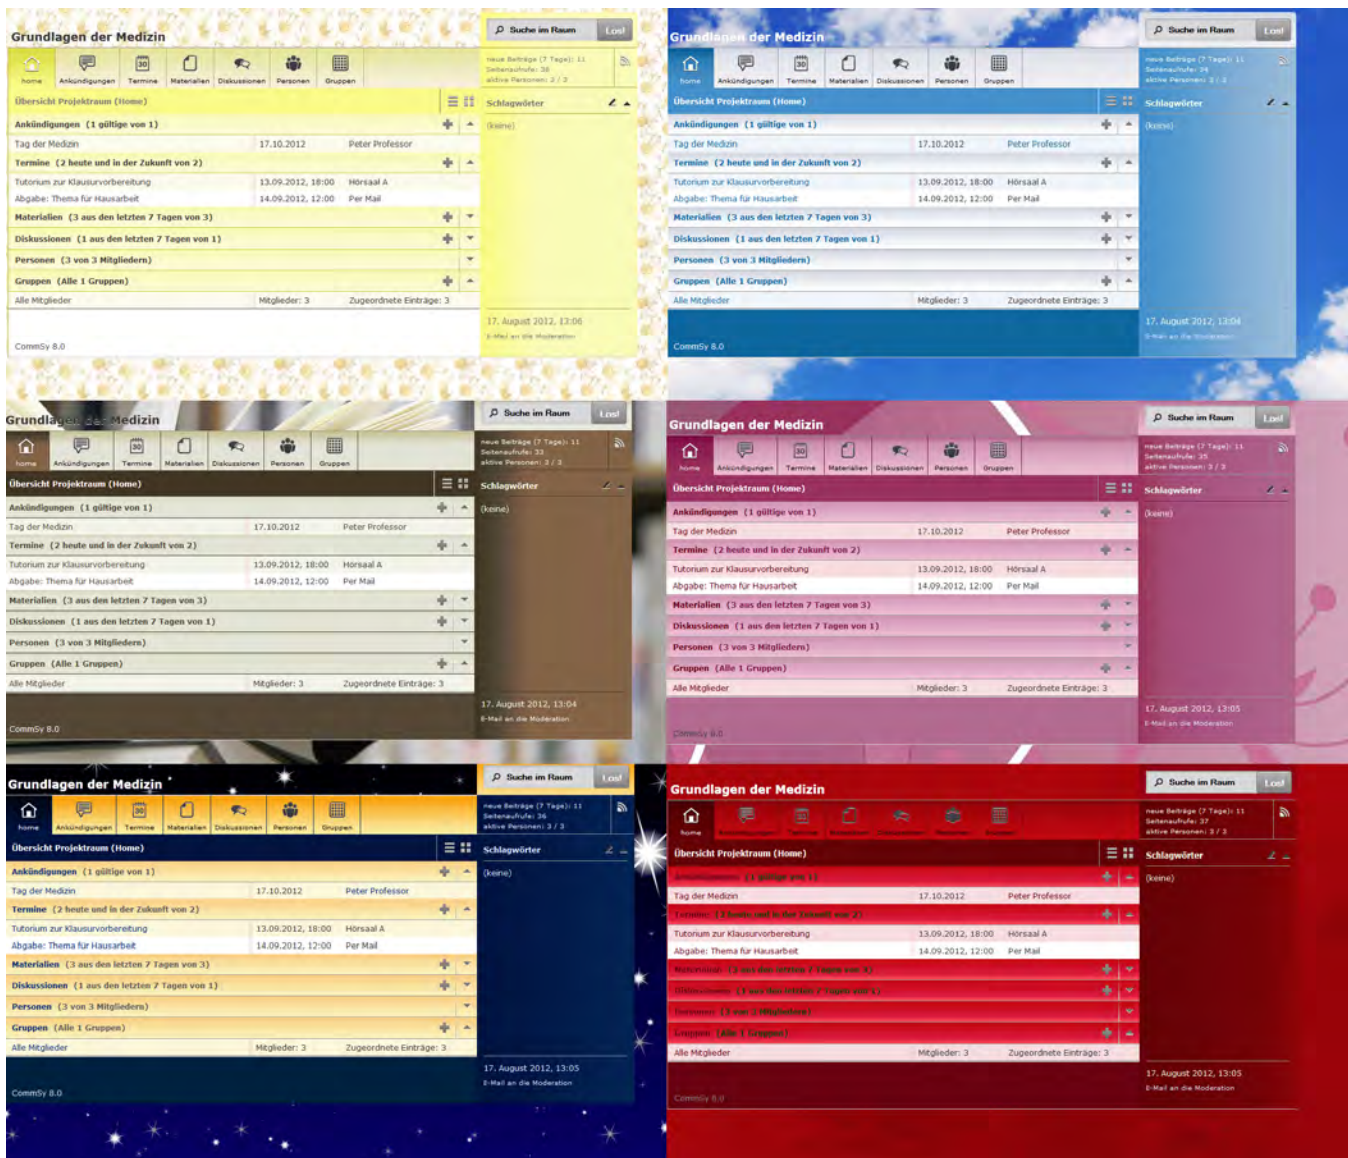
Grundlagen der Medizin

Suche im Raum Los!

home Ankündigungen Termine Materialien Diskussionen Personen Gruppen

neue Beiträge (7 Tage): 11
Seitenaufrufe: 38
aktive Personen: 2 / 3

Übersicht Projektraum (Home)

Schlagwörter

(keine)

Ankündigungen (1 gültige von 1)

Tag der Medizin 17.10.2012 Peter Professor

Termine (2 heute und in der Zukunft von 2)

Tutorium zur Klausurvorbereitung 13.09.2012, 18:00 Hörsaal A
Abgabe: Thema für Hausarbeit 14.09.2012, 12:00 Per Mail

Materialien (3 aus den letzten 7 Tagen von 3)

Diskussionen (1 aus den letzten 7 Tagen von 1)

Personen (3 von 3 Mitgliedern)

Gruppen (Alle 1 Gruppen)

Alle Mitglieder Mitglieder: 3 Zugeordnete Einträge: 3

17. August 2012, 13:06
E-Mail an die Moderation

CommSy 8.0

Grundlagen der Medizin

Suche im Raum Los!

home Ankündigungen Termine Materialien Diskussionen Personen Gruppen

neue Beiträge (7 Tage): 11
Seitenaufrufe: 34
aktive Personen: 3 / 3

Übersicht Projektraum (Home)

Schlagwörter

(keine)

Ankündigungen (1 gültige von 1)

Tag der Medizin 17.10.2012 Peter Professor

Termine (2 heute und in der Zukunft von 2)

Tutorium zur Klausurvorbereitung 13.09.2012, 18:00 Hörsaal A
Abgabe: Thema für Hausarbeit 14.09.2012, 12:00 Per Mail

Materialien (3 aus den letzten 7 Tagen von 3)

Diskussionen (1 aus den letzten 7 Tagen von 1)

Personen (3 von 3 Mitgliedern)

Gruppen (Alle 1 Gruppen)

Alle Mitglieder Mitglieder: 3 Zugeordnete Einträge: 3

17. August 2012, 13:04
E-Mail an die Moderation

CommSy 8.0

Grundlagen der Medizin

Suche im Raum Los!

home Ankündigungen Termine Materialien Diskussionen Personen Gruppen

neue Beiträge (7 Tage): 11
Seitenaufrufe: 33
aktive Personen: 2 / 3

Übersicht Projektraum (Home)

Schlagwörter

(keine)

Ankündigungen (1 gültige von 1)

Tag der Medizin 17.10.2012 Peter Professor

Termine (2 heute und in der Zukunft von 2)

Tutorium zur Klausurvorbereitung 13.09.2012, 18:00 Hörsaal A
Abgabe: Thema für Hausarbeit 14.09.2012, 12:00 Per Mail

Materialien (3 aus den letzten 7 Tagen von 3)

Diskussionen (1 aus den letzten 7 Tagen von 1)

Personen (3 von 3 Mitgliedern)

Gruppen (Alle 1 Gruppen)

Alle Mitglieder Mitglieder: 3 Zugeordnete Einträge: 3

17. August 2012, 13:04
E-Mail an die Moderation

CommSy 8.0

Grundlagen der Medizin

Suche im Raum Los!

home Ankündigungen Termine Materialien Diskussionen Personen Gruppen

neue Beiträge (7 Tage): 11
Seitenaufrufe: 35
aktive Personen: 3 / 3

Übersicht Projektraum (Home)

Schlagwörter

(keine)

Ankündigungen (1 gültige von 1)

Tag der Medizin 17.10.2012 Peter Professor

Termine (2 heute und in der Zukunft von 2)

Tutorium zur Klausurvorbereitung 13.09.2012, 18:00 Hörsaal A
Abgabe: Thema für Hausarbeit 14.09.2012, 12:00 Per Mail

Materialien (3 aus den letzten 7 Tagen von 3)

Diskussionen (1 aus den letzten 7 Tagen von 1)

Personen (3 von 3 Mitgliedern)

Gruppen (Alle 1 Gruppen)

Alle Mitglieder Mitglieder: 3 Zugeordnete Einträge: 3

17. August 2012, 13:05
E-Mail an die Moderation

CommSy 8.0

Grundlagen der Medizin

Suche im Raum Los!

home Ankündigungen Termine Materialien Diskussionen Personen Gruppen

neue Beiträge (7 Tage): 11
Seitenaufrufe: 36
aktive Personen: 3 / 3

Übersicht Projektraum (Home)

Schlagwörter

(keine)

Ankündigungen (1 gültige von 1)

Tag der Medizin 17.10.2012 Peter Professor

Termine (2 heute und in der Zukunft von 2)

Tutorium zur Klausurvorbereitung 13.09.2012, 18:00 Hörsaal A
Abgabe: Thema für Hausarbeit 14.09.2012, 12:00 Per Mail

Materialien (3 aus den letzten 7 Tagen von 3)

Diskussionen (1 aus den letzten 7 Tagen von 1)

Personen (3 von 3 Mitgliedern)

Gruppen (Alle 1 Gruppen)

Alle Mitglieder Mitglieder: 3 Zugeordnete Einträge: 3

17. August 2012, 13:05
E-Mail an die Moderation

CommSy 8.0

Grundlagen der Medizin

Suche im Raum Los!

home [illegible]

neue Beiträge (7 Tage): 11
Seitenaufrufe: 37
aktive Personen: 3 / 3

Übersicht Projektraum (Home)

Schlagwörter

(keine)

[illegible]

Tag der Medizin 17.10.2012 Peter Professor

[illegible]

Tutorium zur Klausurvorbereitung 13.09.2012, 18:00 Hörsaal A
Abgabe: Thema für Hausarbeit 14.09.2012, 12:00 Per Mail

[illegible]

Alle Mitglieder Mitglieder: 3 Zugeordnete Einträge: 3

17. August 2012, 13:05
E-Mail an die Moderation

CommSy 8.0